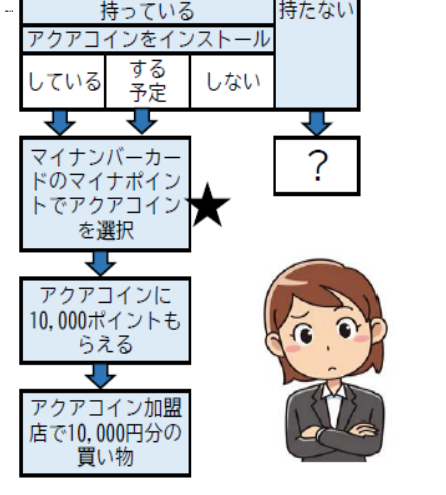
持っている
持たない
アクアコインをインストール
している
する予定
しない
マイナンバーカードのマイナポイントでアクアコインを選択
★
?
アクアコインに10,000ポイントもらえる
アクアコイン加盟店で10,000円分の買い物